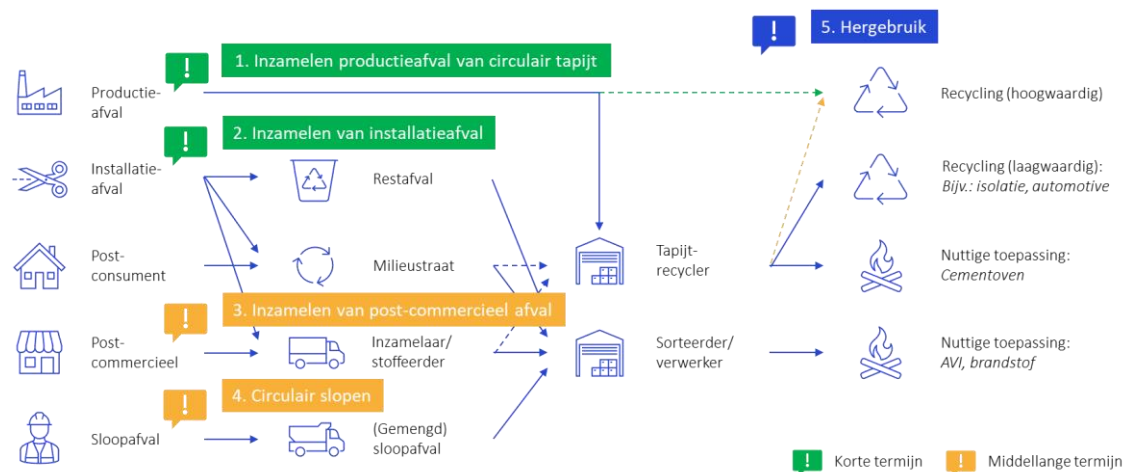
5. Hergebruik

1. Inzamelen productieafval van circulair tapijt

Productieafval

Recycling (hoogwaardig)

2. Inzamelen van installatieafval

Installatieafval

Restafval

Recycling (laagwaardig): *Bijv.: isolatie, automotive*

Postconsument

Milieustraat

Tapijtrecycler

Nuttige toepassing: *Cementoven*

3. Inzamelen van post-commercieel afval

Postcommercieel

Inzamelaar/ stoffeerder

Sorteerder/ verwerker

Nuttige toepassing: *AVI, brandstof*

4. Circulair slopen

Sloopafval

(Gemengd) sloopafval

Korte termijn

Middellange termijn